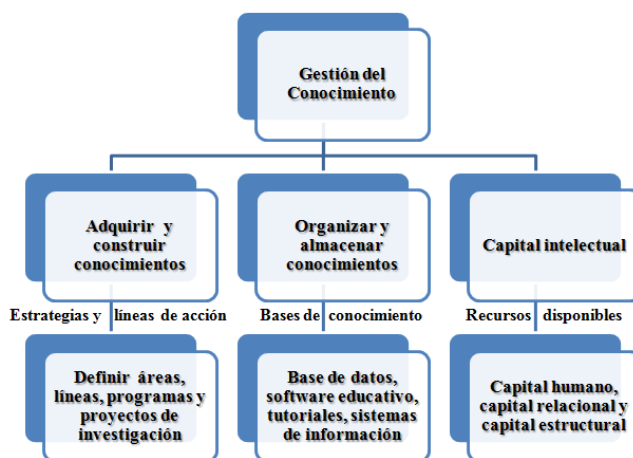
Gestión del Conocimiento

Adquirir y construir conocimientos

Organizar y almacenar conocimientos

Capital intelectual

Estrategias y líneas de acción

Bases de conocimiento

Recursos disponibles

Definir áreas, líneas, programas y proyectos de investigación

Base de datos, software educativo, tutoriales, sistemas de información

Capital humano, capital relacional y capital estructural